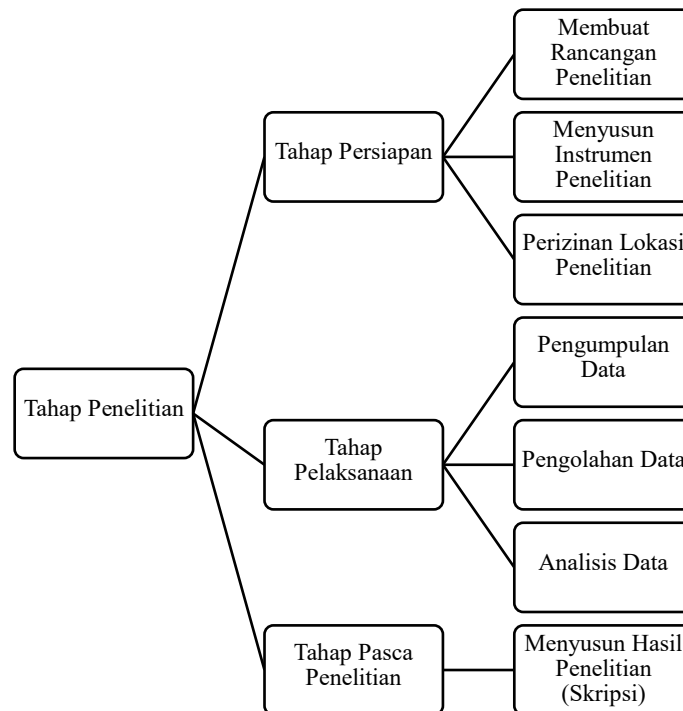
Tahap Penelitian

Tahap Persiapan

Membuat Rancangan Penelitian

Menyusun Instrumen Penelitian

Perizinan Lokasi Penelitian

Tahap Pelaksanaan

Pengumpulan Data

Pengolahan Data

Analisis Data

Tahap Pasca Penelitian

Menyusun Hasil Penelitian (Skripsi)